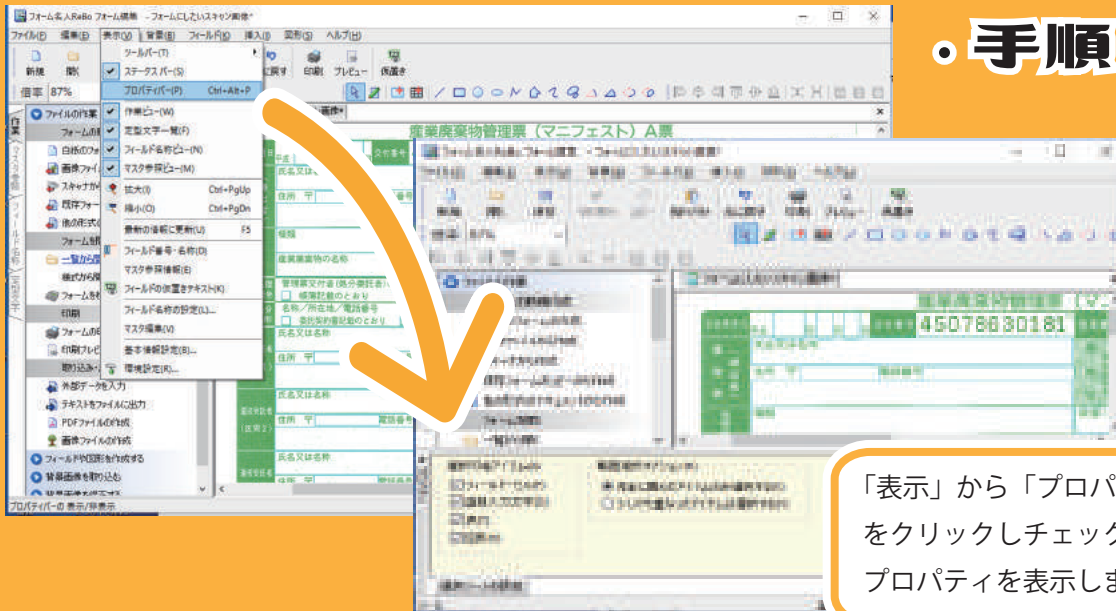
・手順

フォーム名人ReBo フォーム編集 - フォームにしたいスキャン画像*

ファイル(F) 編集(E) 表示(V) 背景(B) フィールド(D) 挿入(I) 罫形(G) ヘルプ(H)

新規 開く 戻す 印刷 プレビュー 保存

倍率 87%

ツールバー(T)
ステータスバー(S)
プロパティバー(P) Ctrl+Alt+P
作業ビュー(W)
定型文字一覧(F)
フィールド名称ビュー(N)
マスタ参照ビュー(M)
拡大(I) Ctrl+PgUp
縮小(O) Ctrl+PgDn
最新の情報に更新(U) F5
フィールド番号・名称(D)
マスタ参照情報(E)
フィールドの位置をテキスト(K)
フィールド名称の設定(L)...
マスタ編集(V)
基本情報設定(B)...
環境設定(R)...

ファイルの作業
フォームの作成
白紙のフォーム
画像ファイル
スキャナから
既存フォーム
他の形式の
フォーム編集
一覧から
様式から
フォームを
印刷
フォームの
印刷プレビュー
取り込み
外部データを入力
テキストをファイルに出力
PDFファイルの作成
画像ファイルの作成
フィールド位置を作成する
背景画像を取り込む

プロパティバーの 表示/非表示

産業廃棄物管理票（マニフェスト）A票

住所
氏名又は名称
種類
産業廃棄物の名称
管理票交付者（処分委託者）
積替又は保管
名称／所在地／電話番号
委託契約書記載のとおり

45078630181

「表示」から「プロパ
をクリックしチェック
プロパティを表示しま